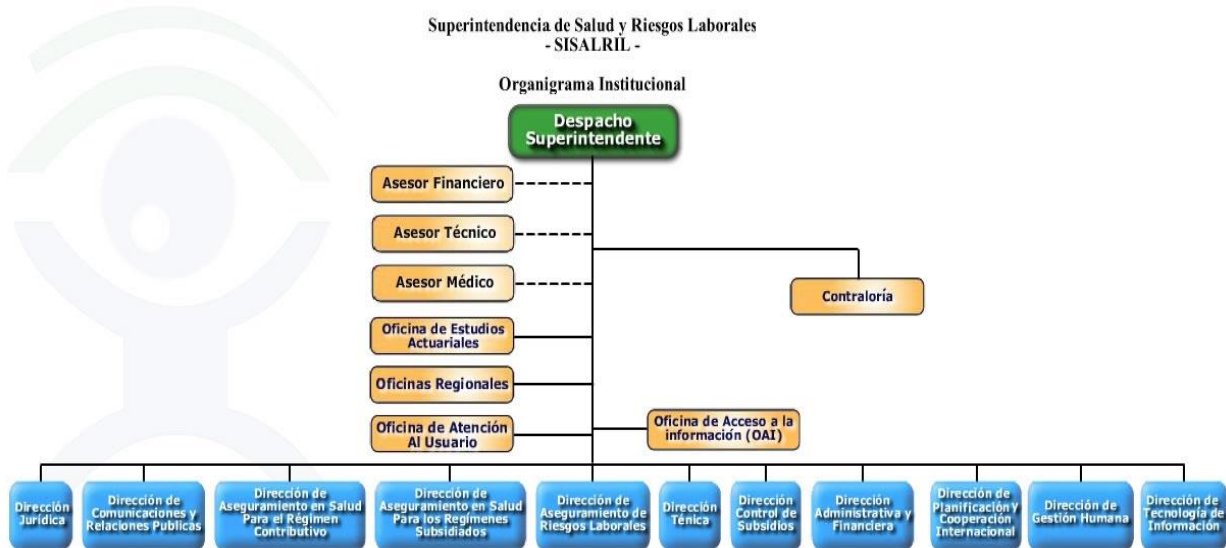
Superintendencia de Salud y Riesgos Laborales
- SISALRIL -

Organigrama Institucional

Despacho Superintendente

Asesor Financiero

Asesor Técnico

Asesor Médico

Contraloría

Oficina de Estudios Actuariales

Oficinas Regionales

Oficina de Atención Al Usuario

Oficina de Acceso a la información (OAI)

Dirección Jurídica

Dirección de Comunicaciones y Relaciones Publicas

Dirección de Aseguramiento en Salud Para el Régimen Contributivo

Dirección de Aseguramiento en Salud Para los Regímenes Subsidiados

Dirección de Aseguramiento de Riesgos Laborales

Dirección Ténica

Dirección Control de Subsidios

Dirección Administrativa y Financiera

Dirección de Planificación y Cooperación Internacional

Dirección de Gestión Humana

Dirección de Tecnología de Información